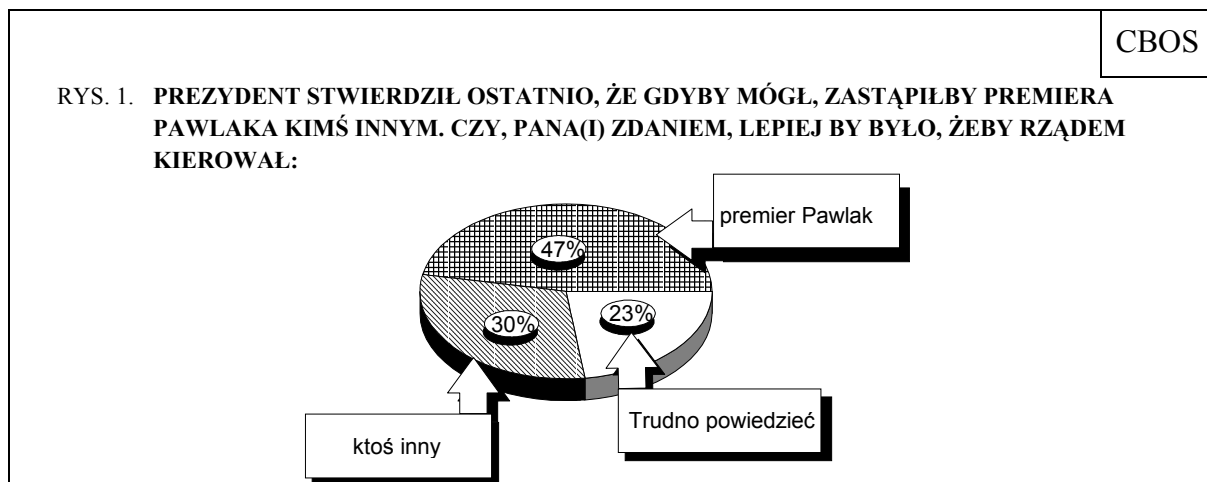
CBOS

RYS. 1. **PREZYDENT STWIERDZIŁ OSTATNIO, ŻE GDYBY MÓGŁ, ZASTĄPIŁBY PREMIERA PAWLAKA KIMŚ INNYM. CZY, PANA(I) ZDANIEM, LEPIEJ BY BYŁO, ŻEBY RZĄDEM KIEROWAŁ:**

premier Pawlak

47%

30%

23%

ktoś inny

Trudno powiedzieć